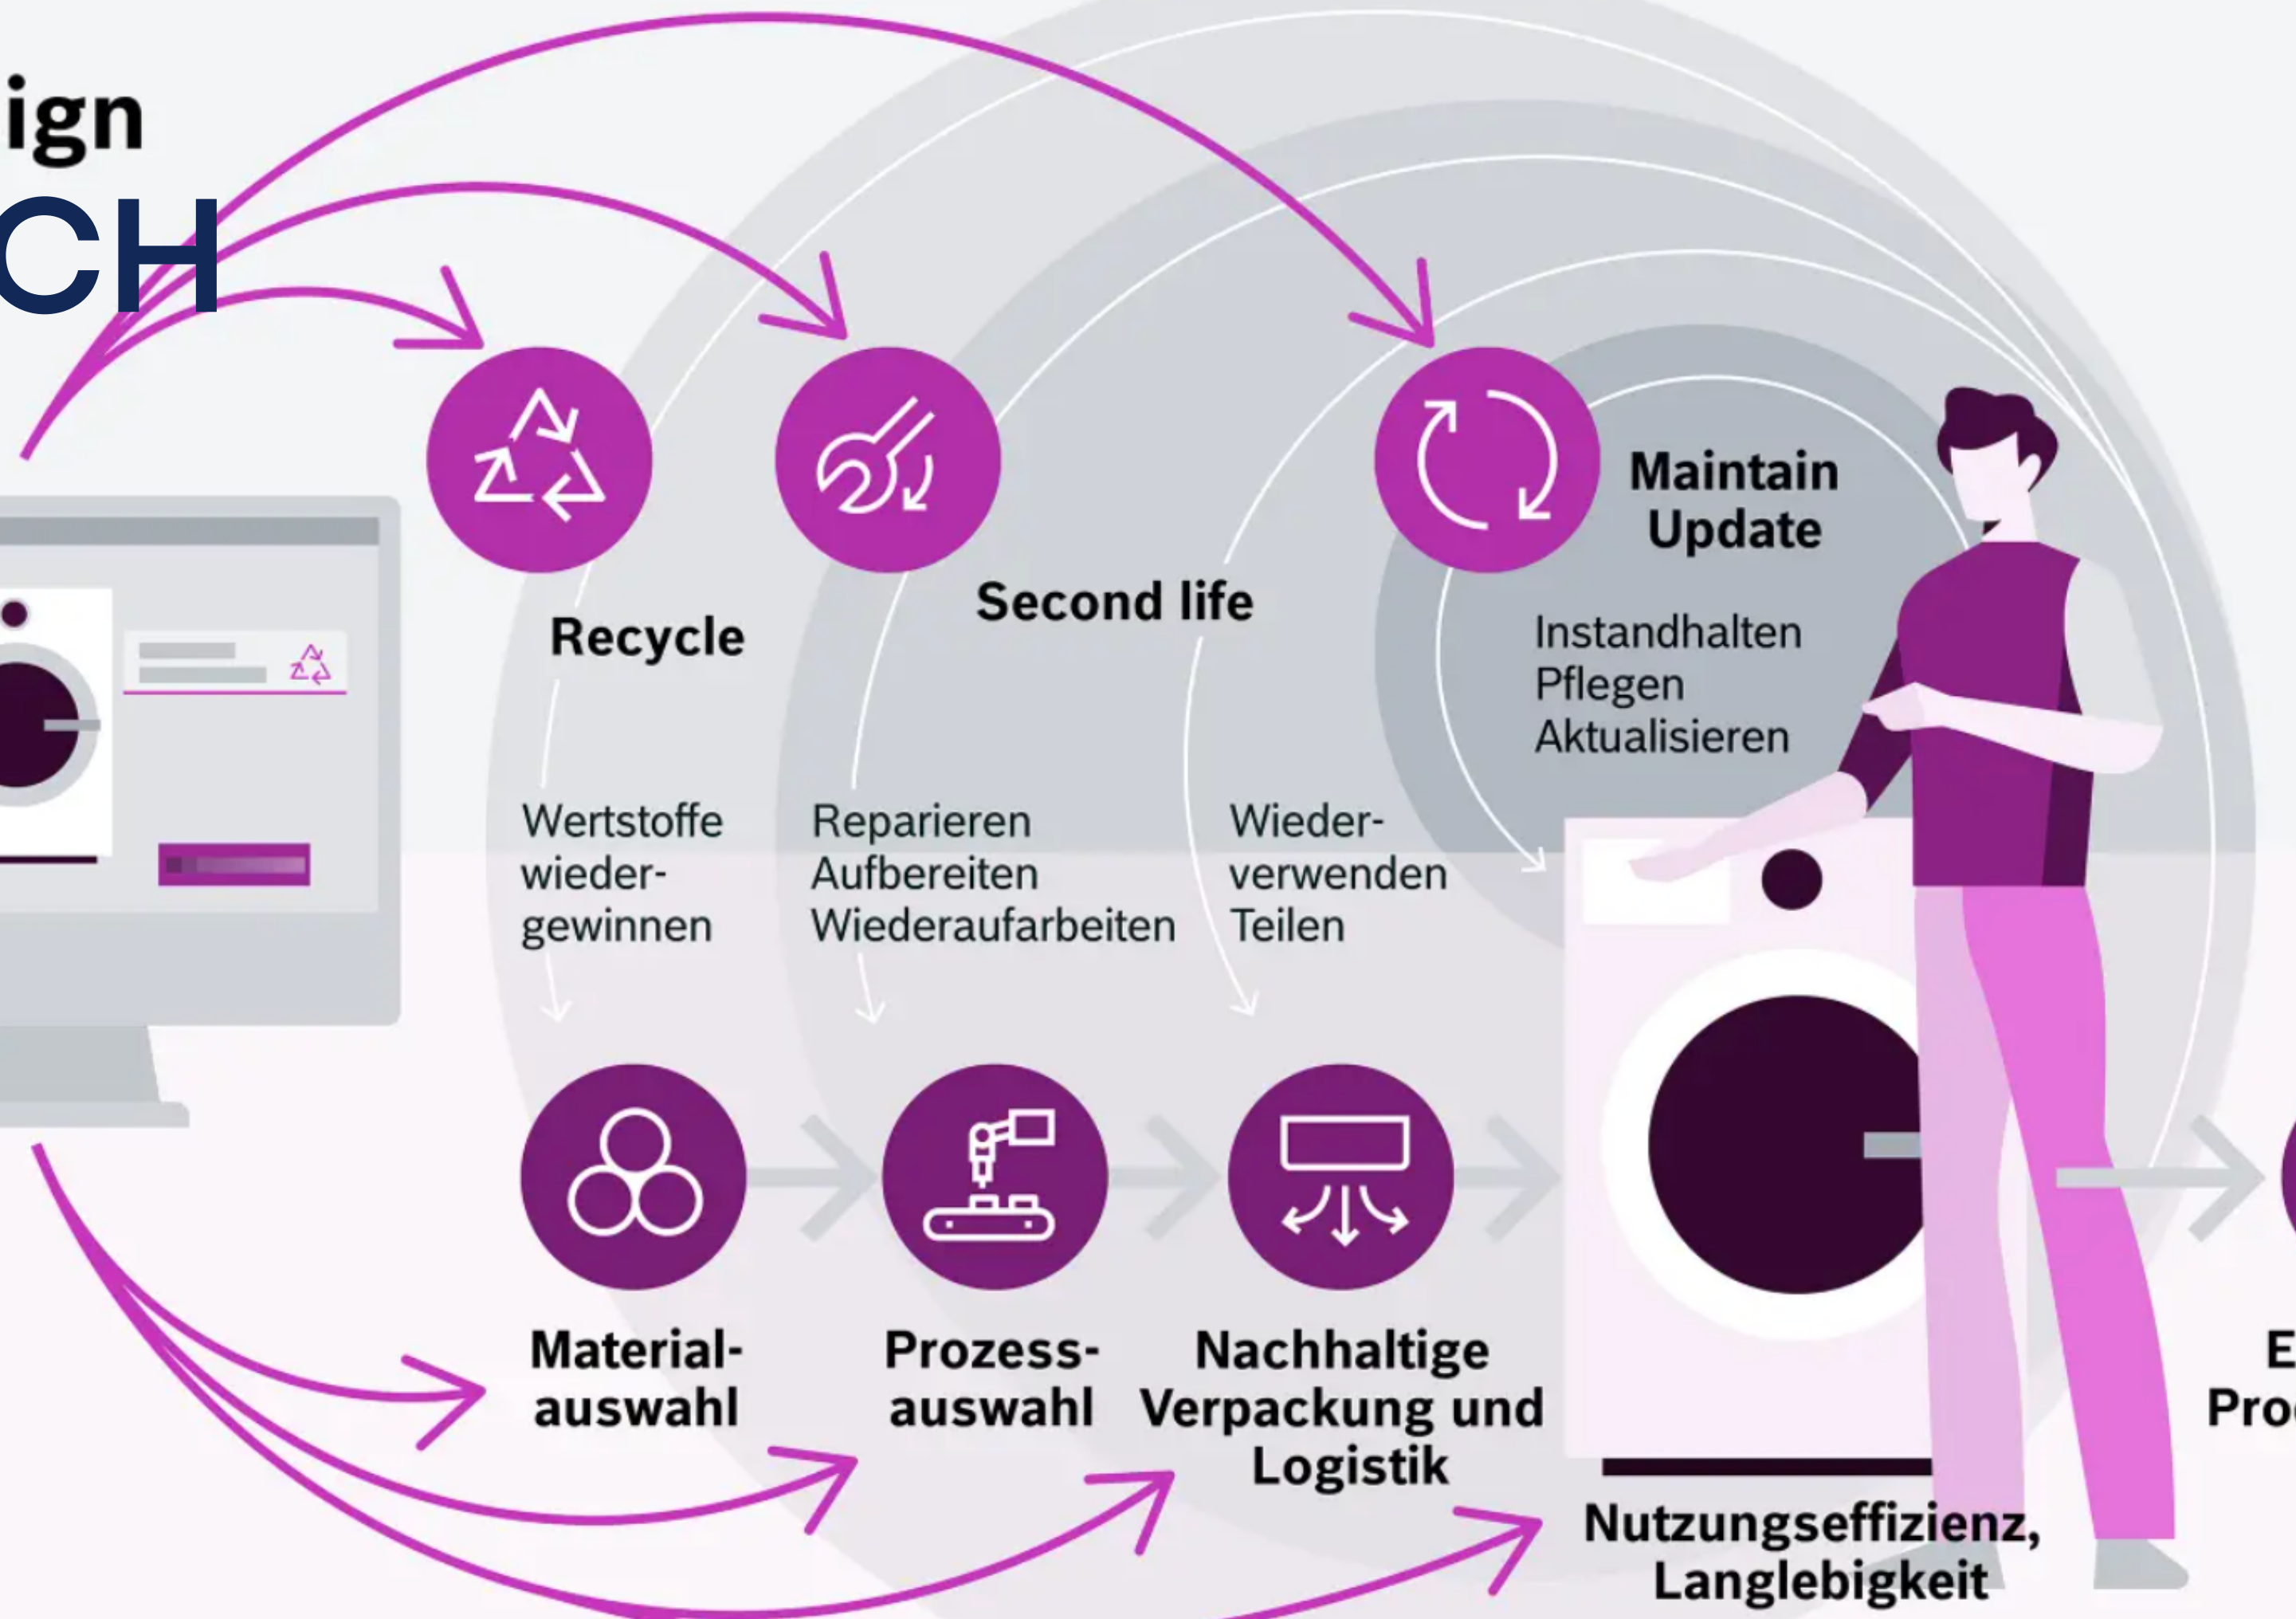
ign
CH

Recycle

Second life

Maintain
Update

Instandhalten
Pflegen
Aktualisieren

Wertstoffe wiedergewinnen

Reparieren
Aufbereiten
Wiederaufarbeiten

Wiederverwenden
Teilen

Materialauswahl

Prozessauswahl

Nachhaltige Verpackung und Logistik

Nutzungseffizienz, Langlebigkeit

E
Pro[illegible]